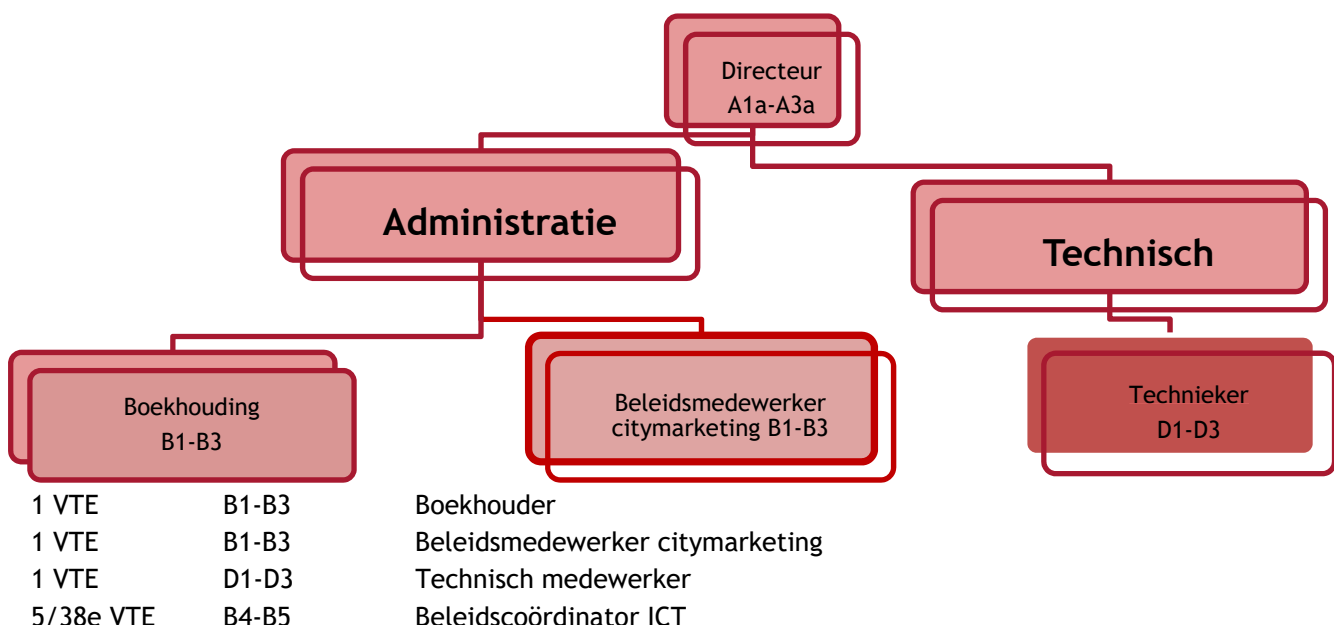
Directeur
A1a-A3a

Administratie

Technisch

Boekhouding
B1-B3

Beleidsmedewerker citymarketing B1-B3

Technieker
D1-D3

| | | |
|---|---|---|
| 1 VTE | B1-B3 | Boekhouder |
| 1 VTE | B1-B3 | Beleidsmedewerker citymarketing |
| 1 VTE | D1-D3 | Technisch medewerker |
| 5/38e VTE | B4-B5 | Beleidscoördinator ICT |